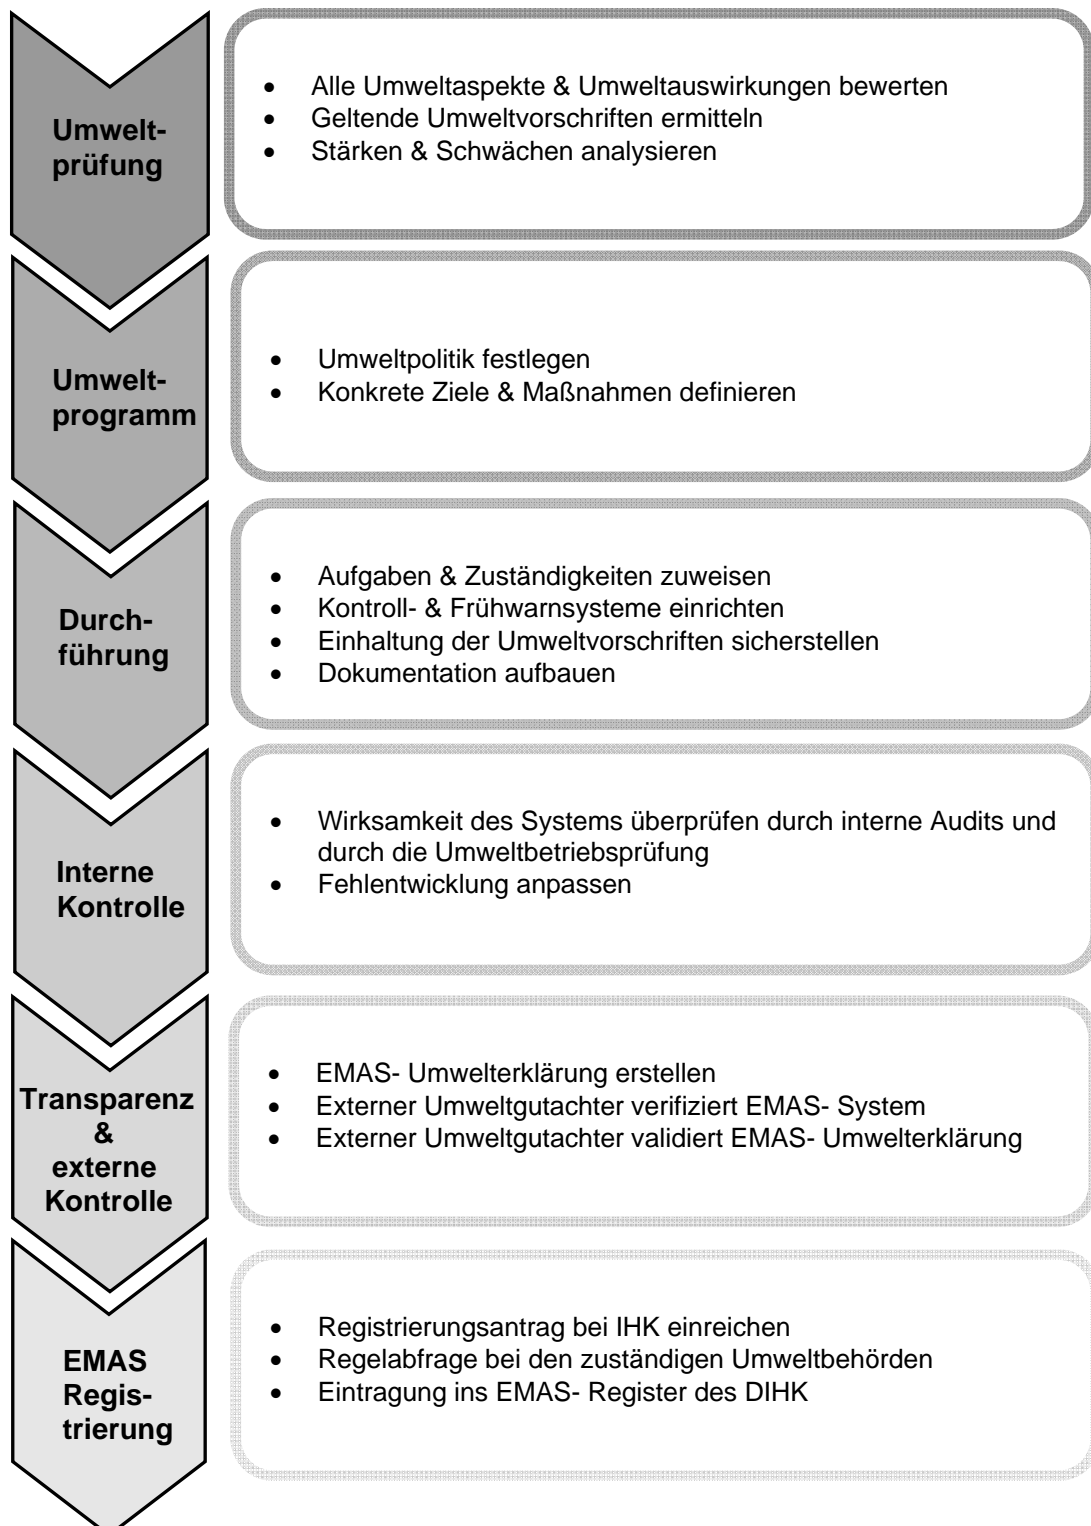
Umweltprüfung

- Alle Umweltaspekte & Umweltauswirkungen bewerten
- Geltende Umweltvorschriften ermitteln
- Stärken & Schwächen analysieren

Umweltprogramm

- Umweltpolitik festlegen
- Konkrete Ziele & Maßnahmen definieren

Durchführung

- Aufgaben & Zuständigkeiten zuweisen
- Kontroll- & Frühwarnsysteme einrichten
- Einhaltung der Umweltvorschriften sicherstellen
- Dokumentation aufbauen

Interne Kontrolle

- Wirksamkeit des Systems überprüfen durch interne Audits und durch die Umweltbetriebsprüfung
- Fehlentwicklung anpassen

Transparenz & externe Kontrolle

- EMAS- Umwelterklärung erstellen
- Externer Umweltgutachter verifiziert EMAS- System
- Externer Umweltgutachter validiert EMAS- Umwelterklärung

EMAS Registrierung

- Registrierungsantrag bei IHK einreichen
- Regelabfrage bei den zuständigen Umweltbehörden
- Eintragung ins EMAS- Register des DIHK